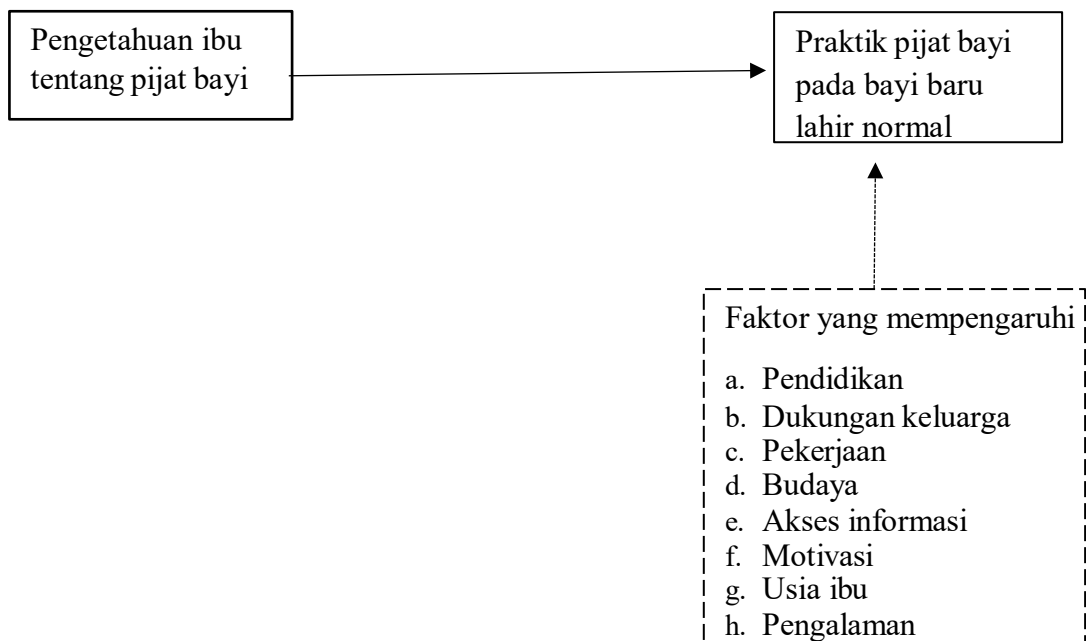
Pengetahuan ibu tentang pijat bayi

Praktik pijat bayi pada bayi baru lahir normal

Faktor yang mempengaruhi

a. Pendidikan
b. Dukungan keluarga
c. Pekerjaan
d. Budaya
e. Akses informasi
f. Motivasi
g. Usia ibu
h. Pengalaman